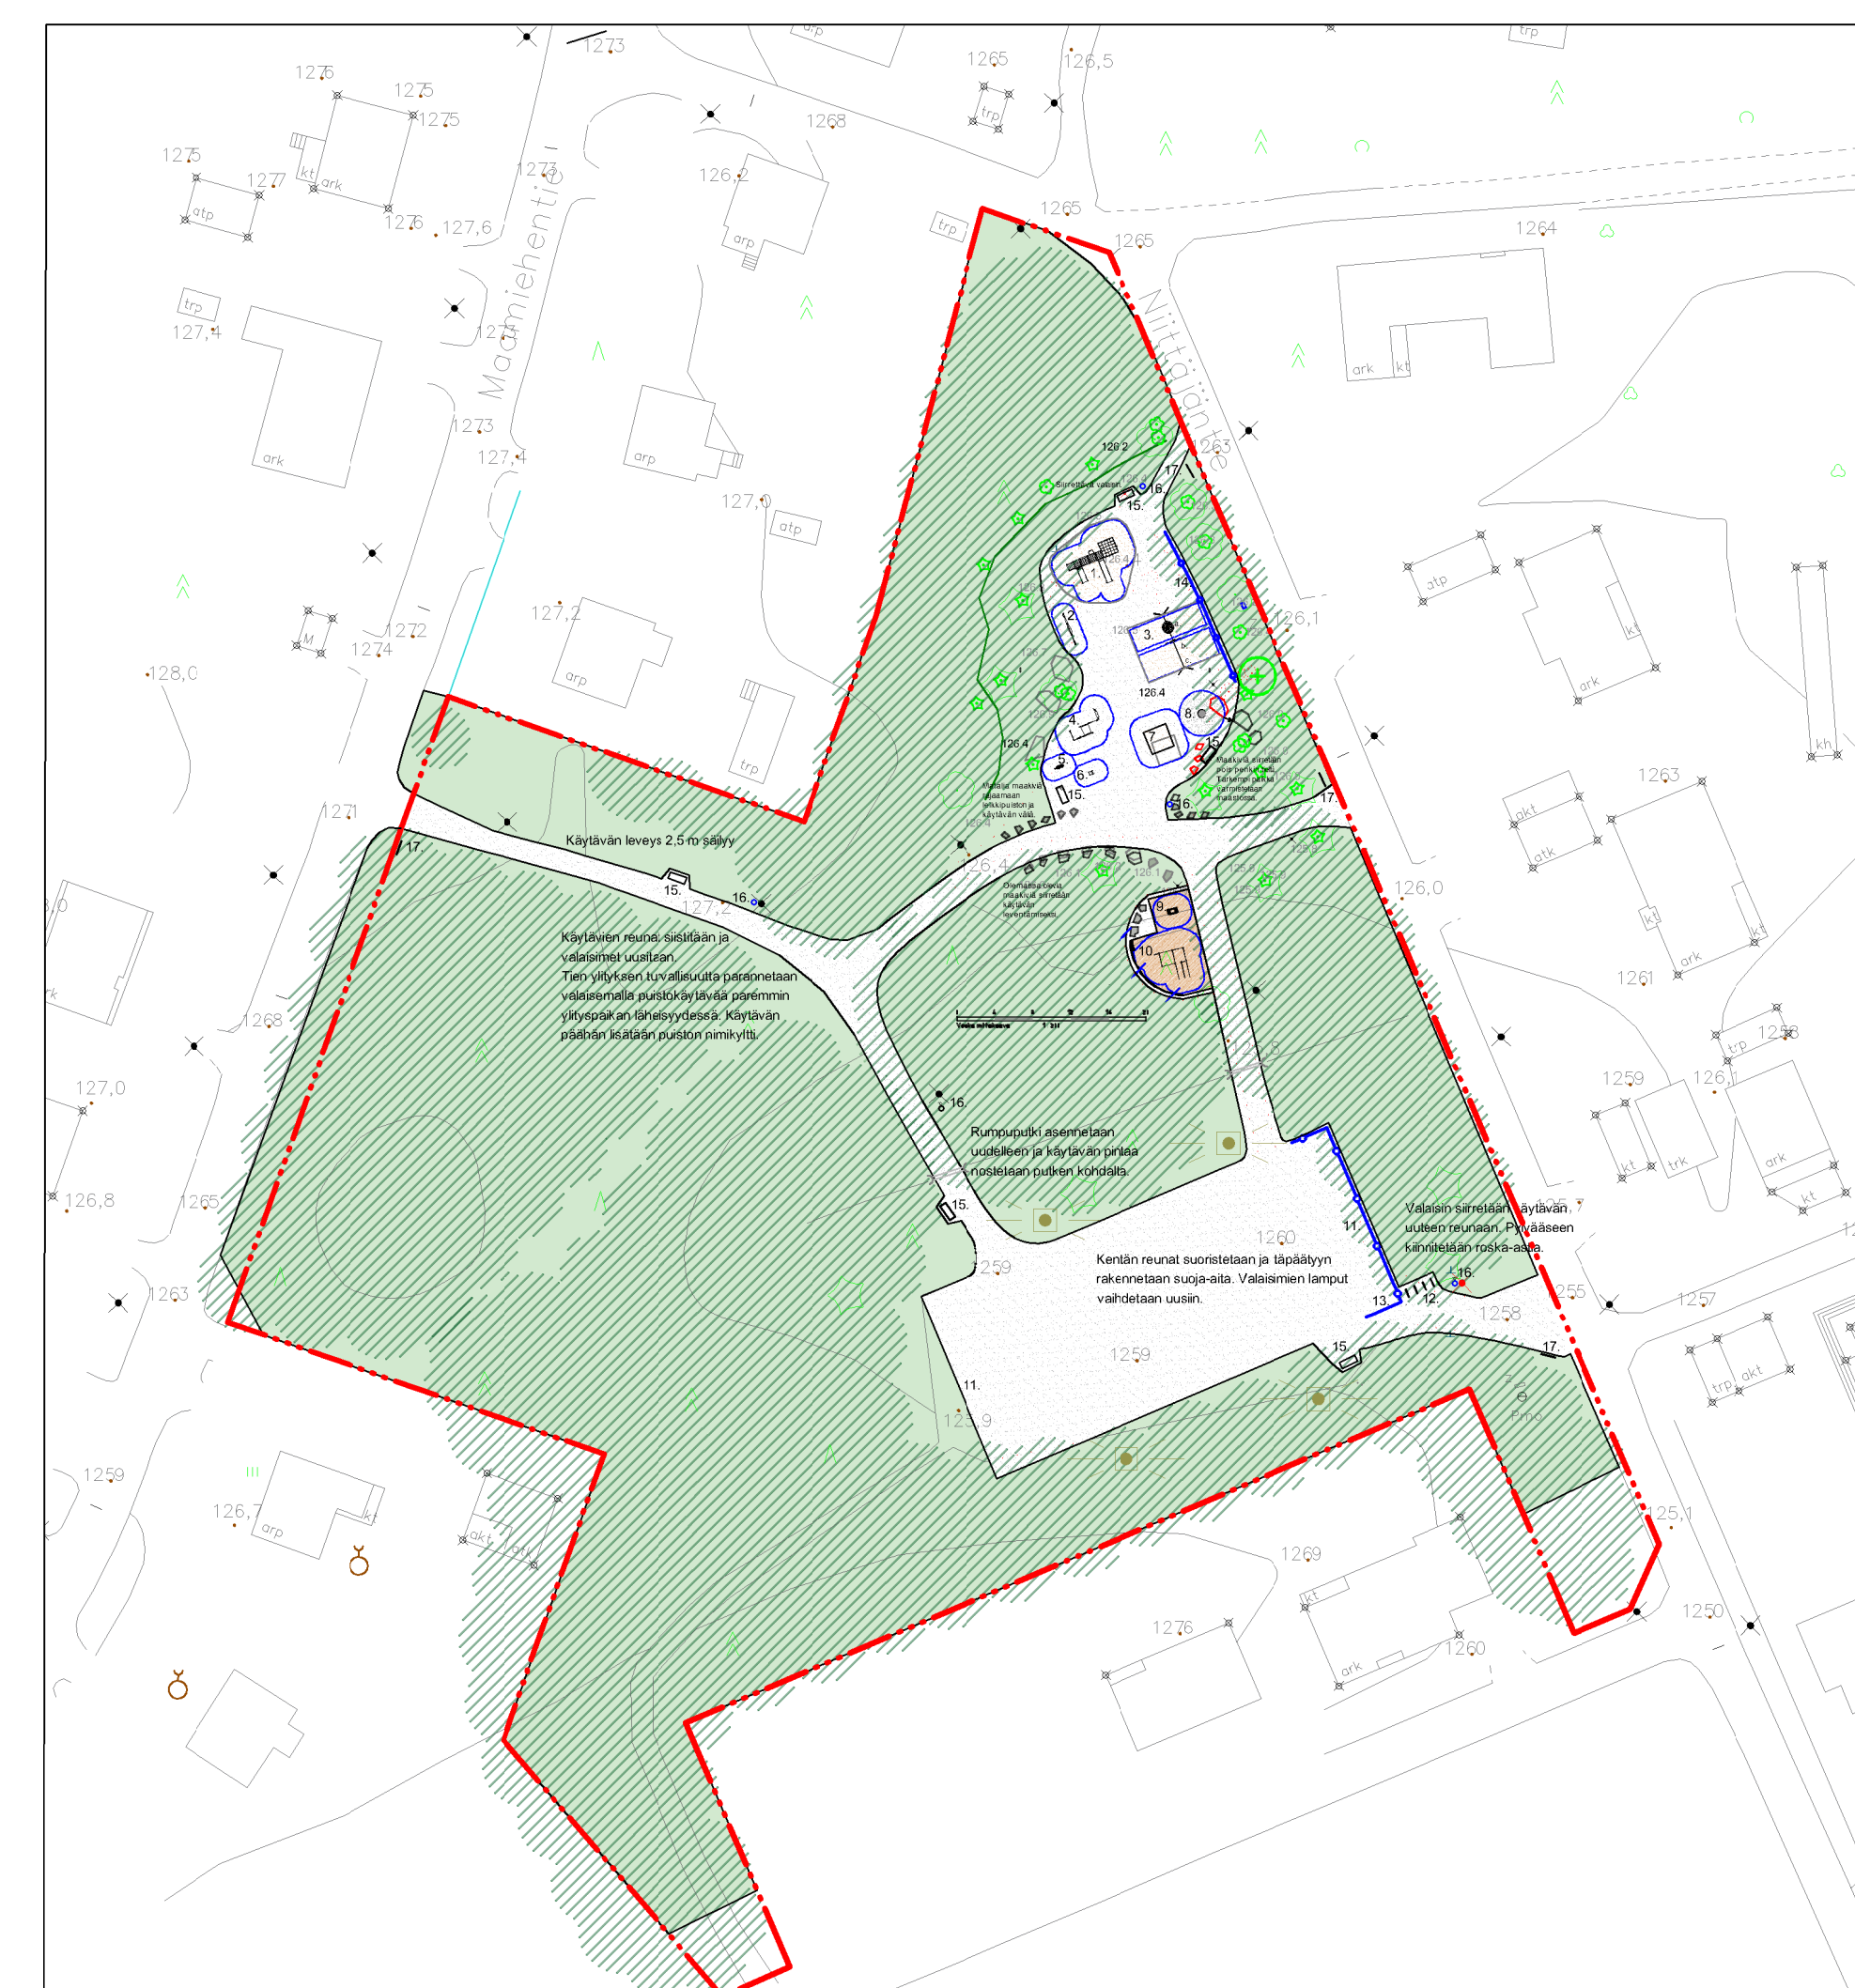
1273
127,6
127,5
127,5
127,5
127,7
127,6
127,6
atp
kt
ark
atp
arp
1265
126,5
trp
1268
126,2
1277
arp
Maamiehentie
trp
trp
127,4
1277
1265
1265
1264
Niittäjäntie
ark
kt
ark
1273
127,4
arp
127,0
atp
1263
126,2
Siirrettävä valaisin
17.
16.
15.
14.
11.
12.
3.
126,4
8.
4.
126,4
5.
6.
15.
15.
16.
17.
126,1
Maakivi siirretään pois penkin tieltä. Tarkempi paikka varmistetaan maastossa.
Matalia maakiviä rajaamaan leikkipuiston ja käytävän väliä.
atp
kt
ark
kh
127,2
arp
trp
1272
1274
M
128,0
1271
Käytävän leveys 2,5 m säilyy
17.
15.
16.
127,2
126,4
Olemassa olevia maakiviä siirretään käytävän leventämiseksi.
9.
10.
126,0
1263
akt
atk
kt
ark
kt
1261
Käytävien reunat siistitään ja valaisimet uusitaan. Tien ylityksen turvallisuutta parannetaan valaisemalla puistokäytävää paremmin ylityspaikan läheisyydessä. Käytävän päähän lisätään puiston nimikyltti.
1268
ark
127,0
126,8
1265
1263
16.
Rumpuputki asennetaan uudelleen ja käytävän pintaa nostetaan putken kohdalta.
15.
1259
125,8
1259
126,1
trp
1258
kt
trk
ark
kt
Valaisin siirretään käytävän uuteen reunaan. Pylvääseen kiinnitetään roska-astia.
125,7
1260
Kentän reunat suoristetaan ja päätyyn rakennetaan suoja-aita. Valaisimien lamput vaihdetaan uusiin.
11.
13.
12.
16.
1255
1258
1257
15.
17.
1259
11.
125,9
Pmo
trp
akt
1259
126,7
arp
kt
akt
atk
1269
125,1
kt
1276
ark
1260
1250